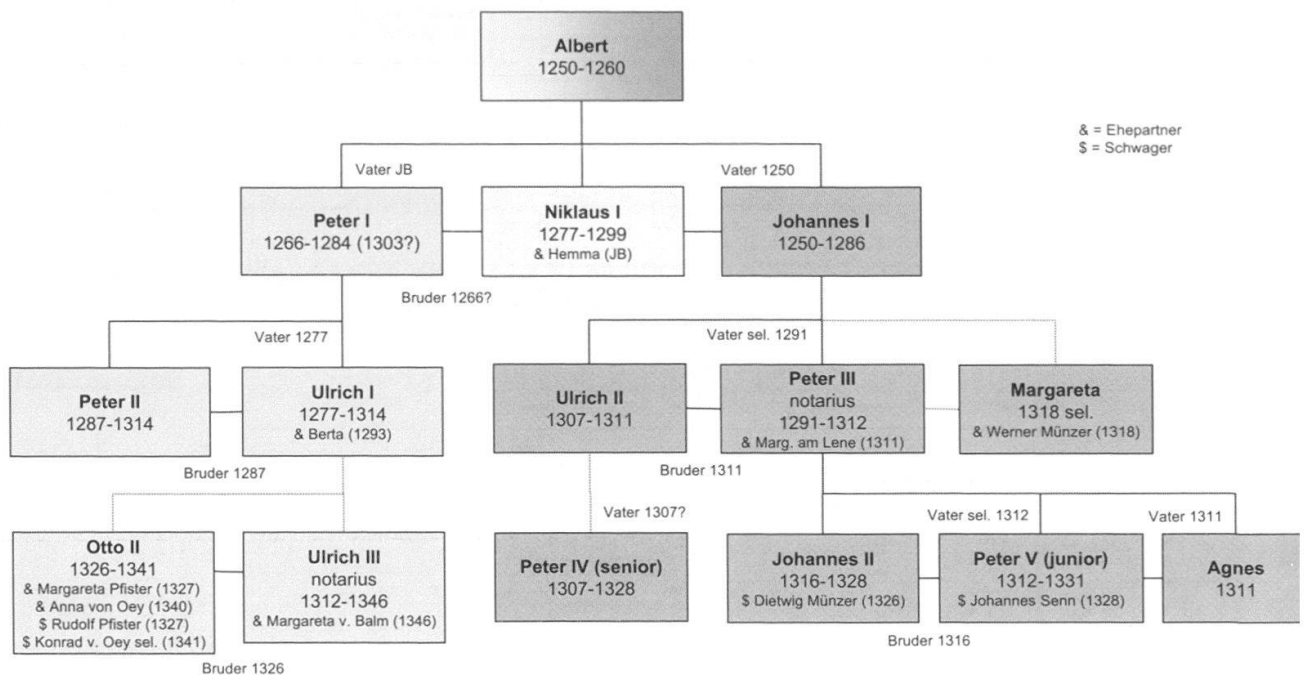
Albert
1250-1260

& = Ehepartner
$ = Schwager

Vater JB

Vater 1250

Peter I
1266-1284 (1303?)

Niklaus I
1277-1299
& Hemma (JB)

Johannes I
1250-1286

Bruder 1266?

Vater 1277

Vater sel. 1291

Peter II
1287-1314

Ulrich I
1277-1314
& Berta (1293)

Ulrich II
1307-1311

Peter III
notarius
1291-1312
& Marg. am Lene (1311)

Margareta
1318 sel.
& Werner Münzer (1318)

Bruder 1287

Bruder 1311

Vater 1307?

Vater sel. 1312

Vater 1311

Otto II
1326-1341
& Margareta Pfister (1327)
& Anna von Oey (1340)
$ Rudolf Pfister (1327)
$ Konrad v. Oey sel. (1341)

Ulrich III
notarius
1312-1346
& Margareta v. Balm (1346)

Peter IV (senior)
1307-1328

Johannes II
1316-1328
$ Dietwig Münzer (1326)

Peter V (junior)
1312-1331
$ Johannes Senn (1328)

Agnes
1311

Bruder 1316

Bruder 1326